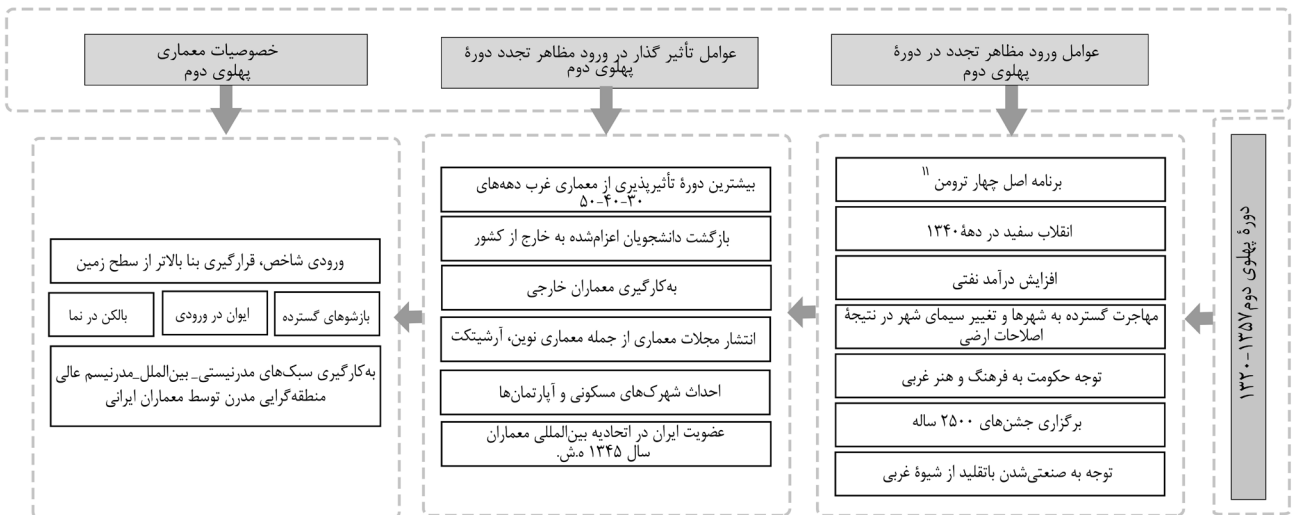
دورهٔ پهلوی دوم ۱۳۲۰-۱۳۵۷

عوامل ورود مظاهر تجدد در دورهٔ پهلوی دوم

برنامه اصل چهار ترومن ¹¹

انقلاب سفید در دههٔ ۱۳۴۰

افزایش درآمد نفتی

مهاجرت گسترده به شهرها و تغییر سیمای شهر در نتیجهٔ اصلاحات ارضی

توجه حکومت به فرهنگ و هنر غربی

برگزاری جشن‌های ۲۵۰۰ ساله

توجه به صنعتی‌شدن باتقلید از شیوهٔ غربی

عوامل تأثیر گذار در ورود مظاهر تجدد دورهٔ پهلوی دوم

بیشترین دورهٔ تأثیرپذیری از معماری غرب دهه‌های ۳۰-۴۰-۵۰

بازگشت دانشجویان اعزام‌شده به خارج از کشور

به‌کارگیری معماران خارجی

انتشار مجلات معماری از جمله معماری نوین، آرشیتکت

احداث شهرک‌های مسکونی و آپارتمان‌ها

عضویت ایران در اتحادیه بین‌المللی معماران سال ۱۳۴۵ ه.ش.

خصوصیات معماری پهلوی دوم

ورودی شاخص، قرارگیری بنا بالاتر از سطح زمین

بازشوهای گسترده

ایوان در ورودی

بالکن در نما

به‌کارگیری سبک‌های مدرنیستی_ بین‌الملل_مدرنیسم عالی منطقه‌گرایی مدرن توسط معماران ایرانی